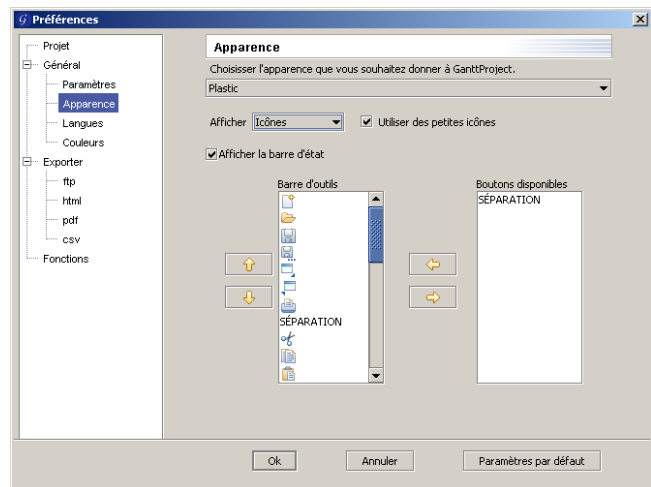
Préférences

Projet
Général
Paramètres
Apparence
Langues
Couleurs
Exporter
ftp
html
pdf
csv
Fonctions

Apparence

Choisisser l'apparence que vous souhaitez donner à GanttProject.

Plastic

Afficher Icônes

Utiliser des petites icônes

Afficher la barre d'état

Barre d'outils

SÉPARATION

Boutons disponibles

SÉPARATION

Ok

Annuler

Paramètres par défaut